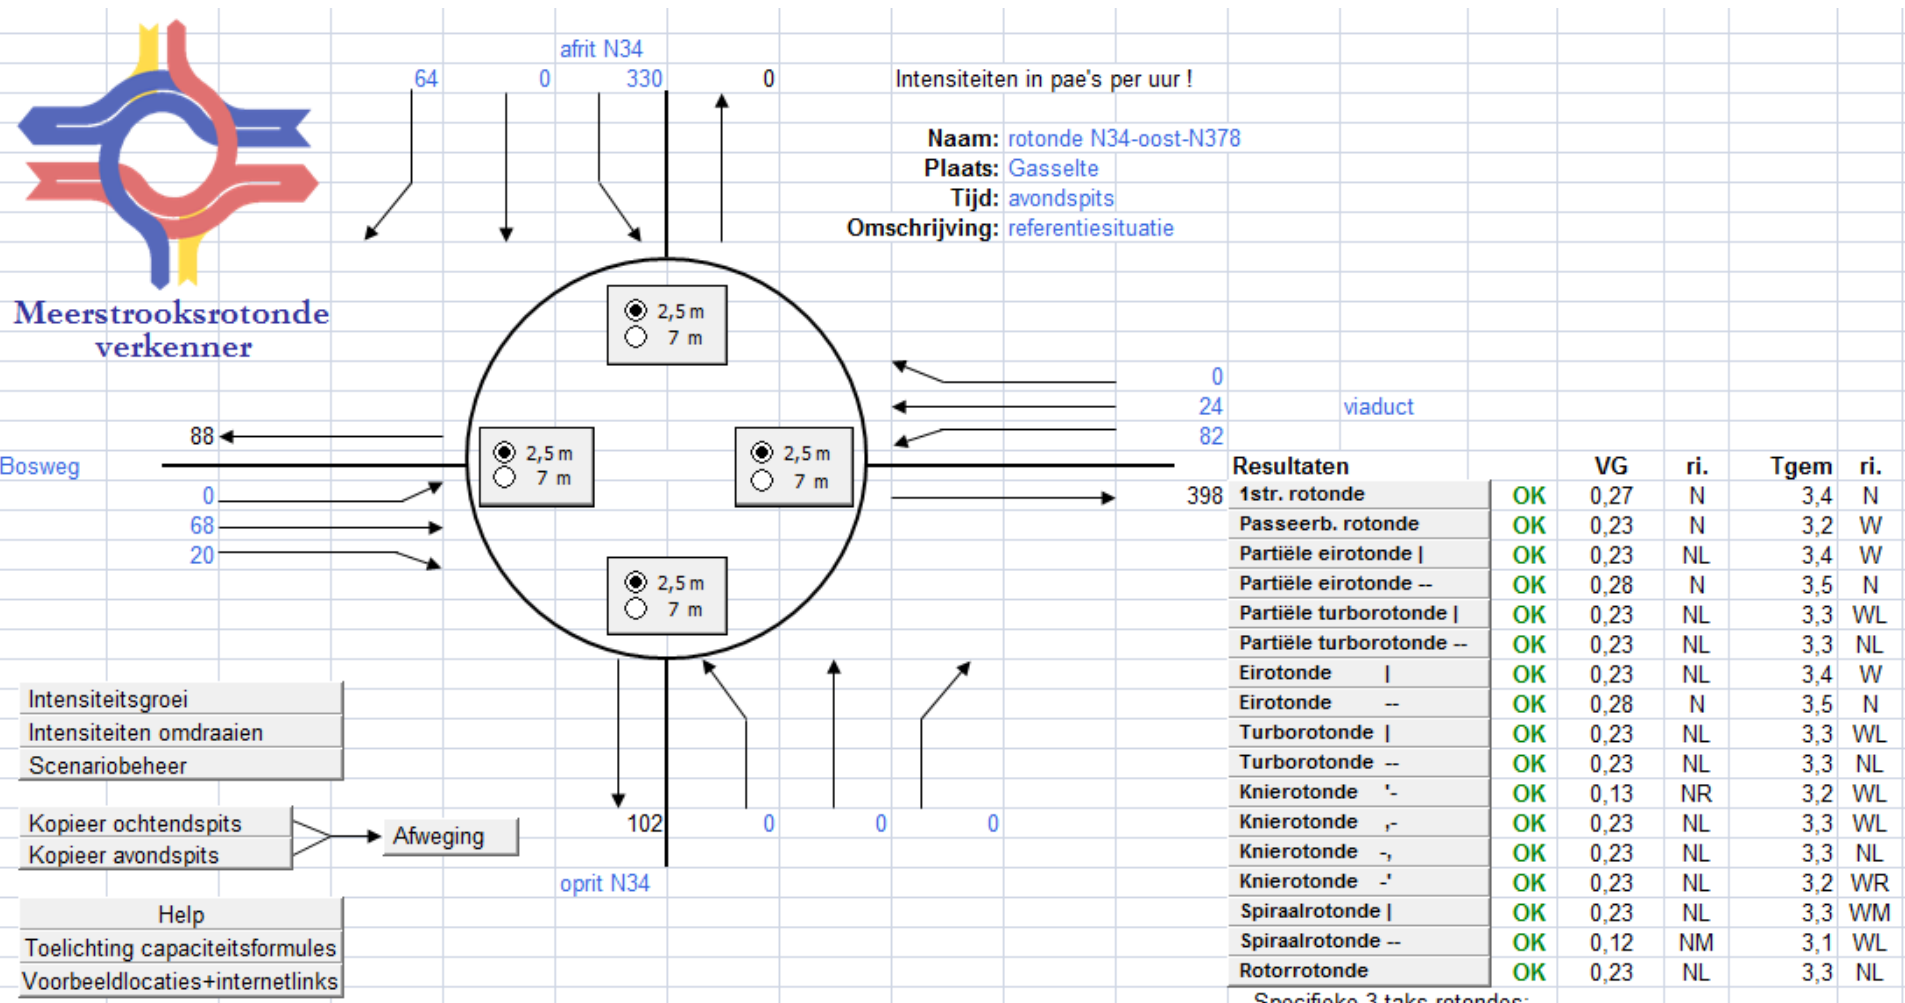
Meerstrooksrotonde verkenner

afrit N34

64 0 330 0

Intensiteiten in pae's per uur !

Naam: rotonde N34-oost-N378
Plaats: Gasselte
Tijd: avondspits
Omschrijving: referentiesituatie

2,5 m
7 m

0
24 viaduct
82

88

Bosweg

2,5 m
7 m

2,5 m
7 m

0
68
20

398

2,5 m
7 m

| Resultaten | | VG | ri. | Tgem | ri. |
|---|---|---|---|---|---|
| 1str. rotonde | OK | 0,27 | N | 3,4 | N |
| Passeerb. rotonde | OK | 0,23 | N | 3,2 | W |
| Partiële eirotonde \| | OK | 0,23 | NL | 3,4 | W |
| Partiële eirotonde -- | OK | 0,28 | N | 3,5 | N |
| Partiële turborotonde \| | OK | 0,23 | NL | 3,3 | WL |
| Partiële turborotonde -- | OK | 0,23 | NL | 3,3 | NL |
| Eirotonde \| | OK | 0,23 | NL | 3,4 | W |
| Eirotonde -- | OK | 0,28 | N | 3,5 | N |
| Turborotonde \| | OK | 0,23 | NL | 3,3 | WL |
| Turborotonde -- | OK | 0,23 | NL | 3,3 | NL |
| Knierotonde '- | OK | 0,13 | NR | 3,2 | WL |
| Knierotonde ,- | OK | 0,23 | NL | 3,3 | WL |
| Knierotonde -, | OK | 0,23 | NL | 3,3 | NL |
| Knierotonde -' | OK | 0,23 | NL | 3,2 | WR |
| Spiraalrotonde \| | OK | 0,23 | NL | 3,3 | WM |
| Spiraalrotonde -- | OK | 0,12 | NM | 3,1 | WL |
| Rotorrotonde | OK | 0,23 | NL | 3,3 | NL |

Specifieke 3-taks rotondes:

Intensiteitsgroei
Intensiteiten omdraaien
Scenariobeheer

Kopieer ochtendspits
Kopieer avondspits
Afweging

102 0 0 0

oprit N34

Help
Toelichting capaciteitsformules
Voorbeeldlocaties+internetlinks